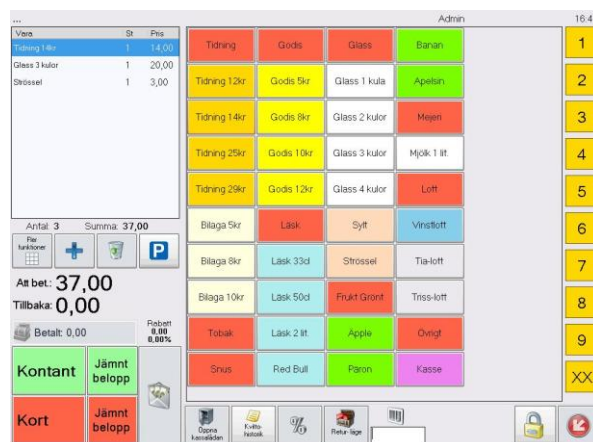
...
Admin
16:4

| Vara | St | Pris |
|---|---|---|
| Tidning 14kr | 1 | 14,00 |
| Glass 3 kulor | 1 | 20,00 |
| Strössel | 1 | 3,00 |

Antal: 3 Summa: 37,00

Fler funktioner

P

Att bet.: 37,00
Tillbaka: 0,00

Betalt: 0,00

Rabatt 0,00 0,00%

Kontant
Jämnt belopp

Kort
Jämnt belopp

| Tidning | Godis | Glass | Banan |
|---|---|---|---|
| Tidning 12kr | Godis 5kr | Glass 1 kula | Apelsin |
| Tidning 14kr | Godis 8kr | Glass 2 kulor | Mejeri |
| Tidning 25kr | Godis 10kr | Glass 3 kulor | Mjölk 1 lit |
| Tidning 29kr | Godis 12kr | Glass 4 kulor | Lott |
| Bilaga 5kr | Läsk | Sylt | Vinstlott |
| Bilaga 8kr | Läsk 33cl | Strössel | Tia-lott |
| Bilaga 10kr | Läsk 50cl | Frukt Grönt | Triss-lott |
| Tobak | Läsk 2 lit | Apple | Övrigt |
| Snus | Red Bull | Paron | Kasse |

1
2
3
4
5
6
7
8
9
XX

Öppna kassalådan
Kvitto-historik
%
Retur-läge